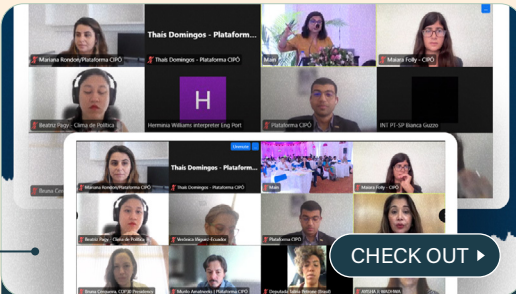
Mariana Rondon/Plataforma CIPÓ
Thaís Domingos - Plataforma CIPÓ
Thaís Domingos - Plataforma CIPÓ
Main
Maiara Folly - CIPÓ
Beatriz Pagy - Clima de Política
H
Herminia Williams Interpreter Eng Port
Plataforma CIPÓ
INT PT-SP Bianca Guzzo
Mariana Rondon/Plataforma CIPÓ
Thaís Domingos - Plataform...
Thaís Domingos - Plataforma CIPÓ
Main
Maiara Folly - CIPÓ
Beatriz Pagy - Clima de Política
Verônica Vagas - Ecuador
Plataforma CIPÓ
Bruna Cerqueira, CDP SE Presidente
Murilo Amabrovico | Plataforma CIPÓ
Deputada Tabata Amaral (Brasil)
AYSHA | WADHWA
CHECK OUT